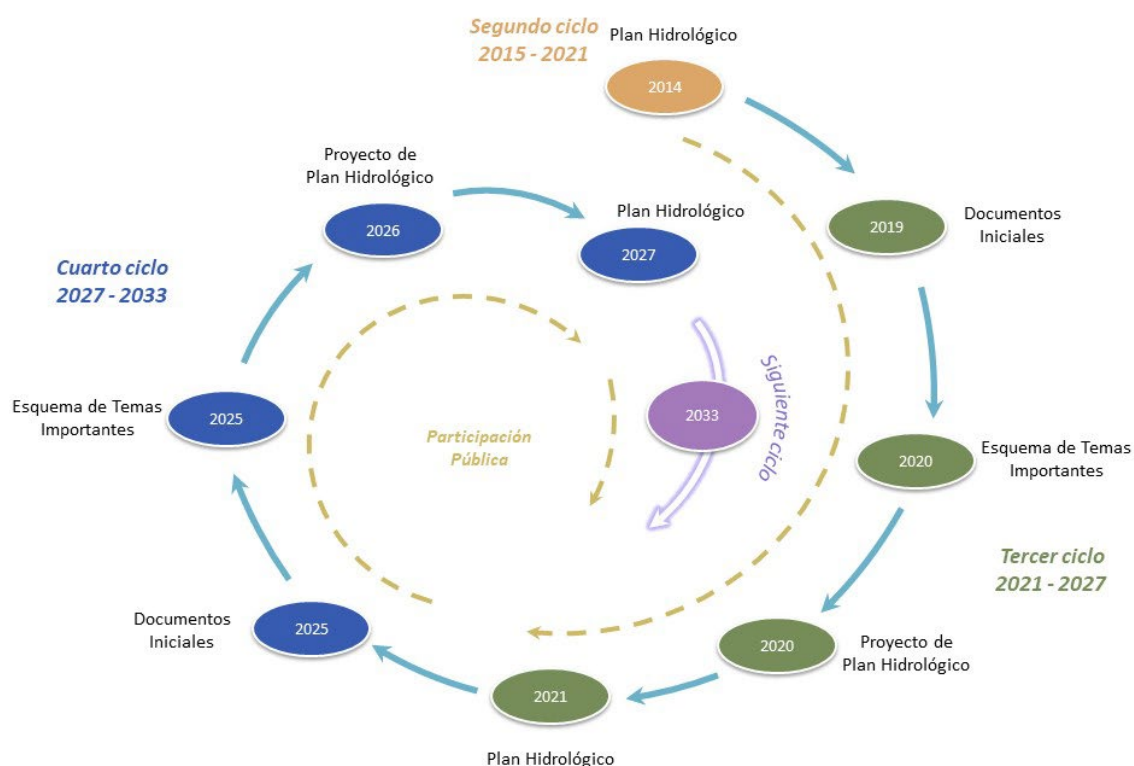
Segundo ciclo
2015 - 2021

Plan Hidrológico
2014

Documentos Iniciales
2019

Esquema de Temas Importantes
2020

Tercer ciclo
2021 - 2027

Proyecto de Plan Hidrológico
2020

2021
Plan Hidrológico

Documentos Iniciales
2025

Esquema de Temas Importantes
2025

Cuarto ciclo
2027 - 2033

Proyecto de Plan Hidrológico
2026

Plan Hidrológico
2027

Participación Pública

2033
Siguiente ciclo